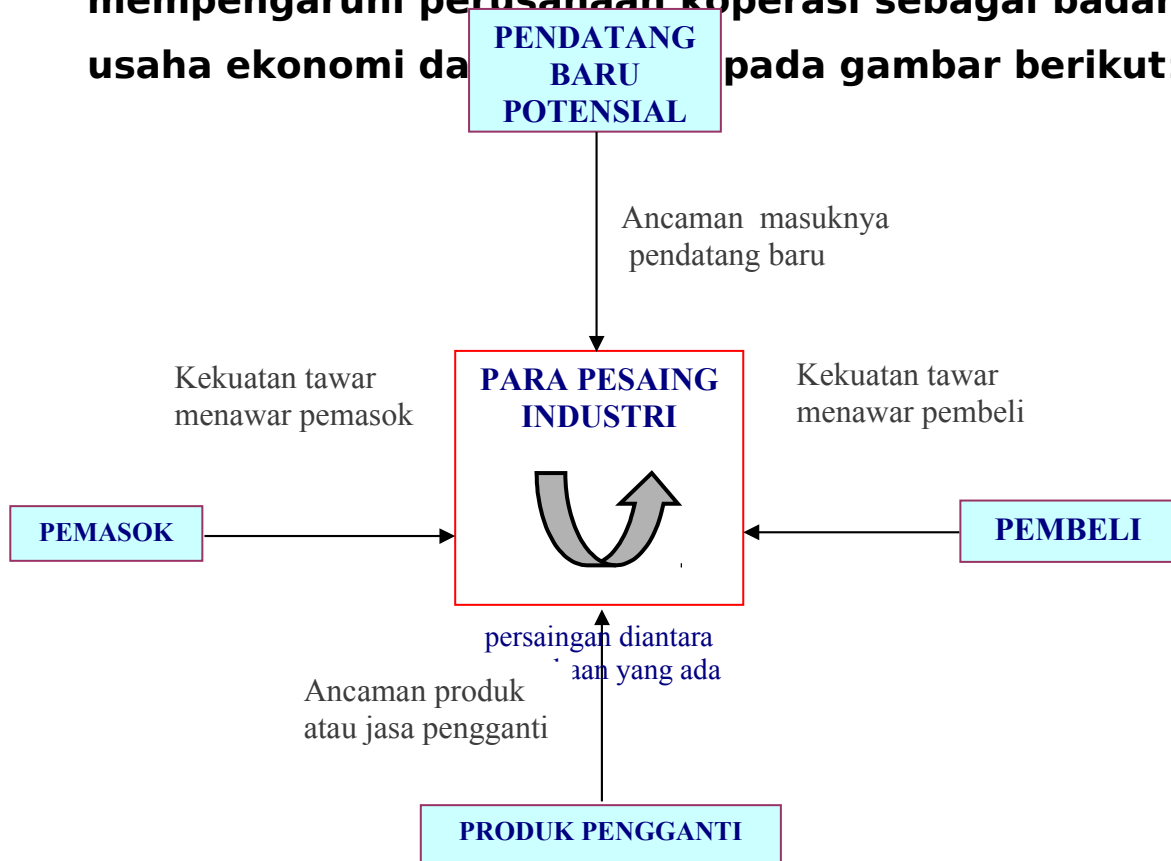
mempengaruhi pe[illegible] koperasi sebagai badan usaha ekonomi da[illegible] pada gambar berikut:

PENDATANG BARU POTENSIAL

Ancaman masuknya pendatang baru

Kekuatan tawar menawar pemasok

PARA PESAING INDUSTRI

Kekuatan tawar menawar pembeli

PEMASOK

PEMBELI

persaingan diantara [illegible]aan yang ada

Ancaman produk atau jasa pengganti

PRODUK PENGGANTI